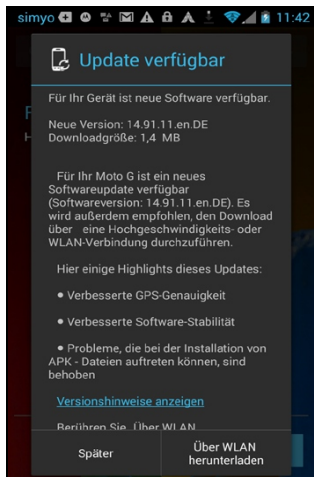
simyo 11:42

Update verfügbar

Für Ihr Gerät ist neue Software verfügbar.

Neue Version: 14.91.11.en.DE
Downloadgröße: 1,4 MB

Für Ihr Moto G ist ein neues Softwareupdate verfügbar (Softwareversion: 14.91.11.en.DE). Es wird außerdem empfohlen, den Download über eine Hochgeschwindigkeits- oder WLAN-Verbindung durchzuführen.

Hier einige Highlights dieses Updates:

• Verbesserte GPS-Genauigkeit

• Verbesserte Software-Stabilität

• Probleme, die bei der Installation von APK - Dateien auftreten können, sind behoben

Versionshinweise anzeigen

Berühren Sie „Über WLAN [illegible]

Später

Über WLAN herunterladen